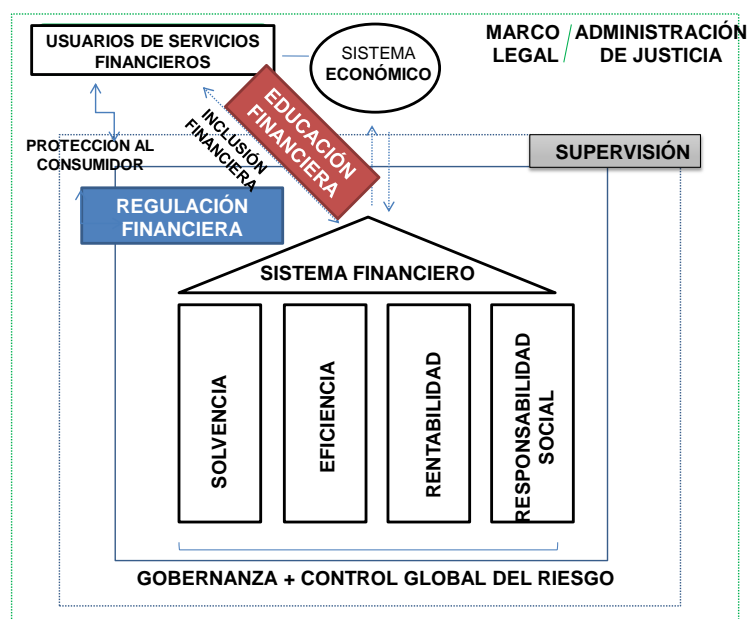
USUARIOS DE SERVICIOS FINANCIEROS

SISTEMA ECONÓMICO

MARCO LEGAL

ADMINISTRACIÓN DE JUSTICIA

EDUCACIÓN FINANCIERA

INCLUSIÓN FINANCIERA

PROTECCION AL CONSUMIDOR

SUPERVISIÓN

REGULACIÓN FINANCIERA

SISTEMA FINANCIERO

SOLVENCIA

EFICIENCIA

RENTABILIDAD

RESPONSABILIDAD SOCIAL

GOBERNANZA + CONTROL GLOBAL DEL RIESGO